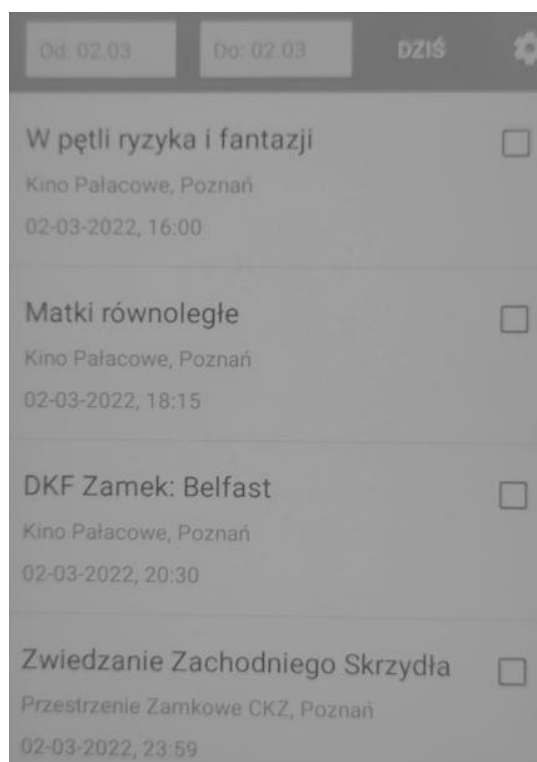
Od: 02.03 Do: 02.03 DZIŚ

W pętli ryzyka i fantazji
Kino Pałacowe, Poznań
02-03-2022, 16:00

Matki równoległe
Kino Pałacowe, Poznań
02-03-2022, 18:15

DKF Zamek: Belfast
Kino Pałacowe, Poznań
02-03-2022, 20:30

Zwiedzanie Zachodniego Skrzydła
Przestrzenie Zamkowe CKZ, Poznań
02-03-2022, 23:59